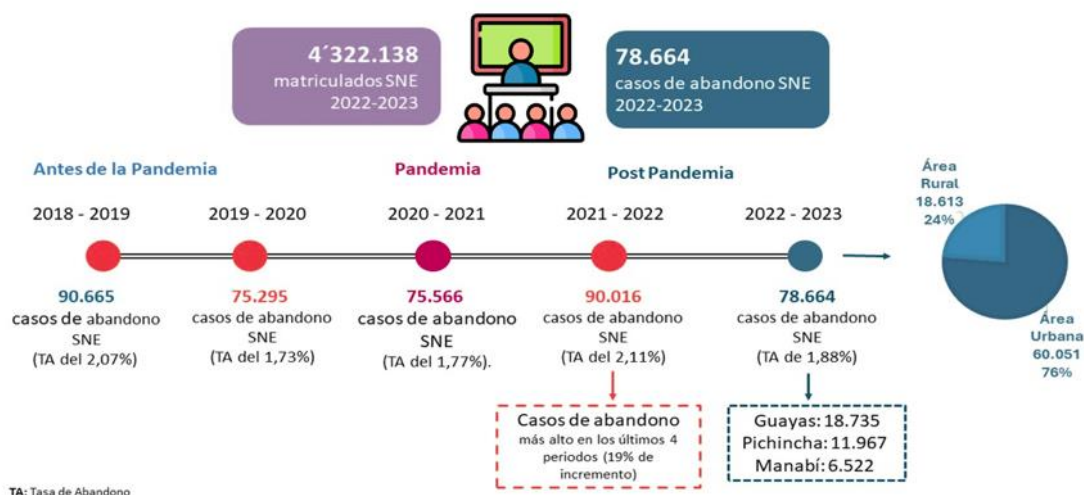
4´322.138
matriculados SNE
2022-2023

78.664
casos de abandono SNE
2022-2023

Antes de la Pandemia

Pandemia

Post Pandemia

2018 - 2019

2019 - 2020

2020 - 2021

2021 - 2022

2022 - 2023

90.665
casos de abandono SNE
(TA del 2,07%)

75.295
casos de abandono SNE
(TA del 1,73%)

75.566
casos de abandono SNE
(TA del 1,77%).

90.016
casos de abandono SNE
(TA del 2,11%)

78.664
casos de abandono SNE
(TA de 1,88%)

Área Rural
18.613
24%

Área Urbana
60.051
76%

Casos de abandono
más alto en los últimos 4 periodos (19% de incremento)

Guayas: 18.735
Pichincha: 11.967
Manabí: 6.522

TA: Tasa de Abandono